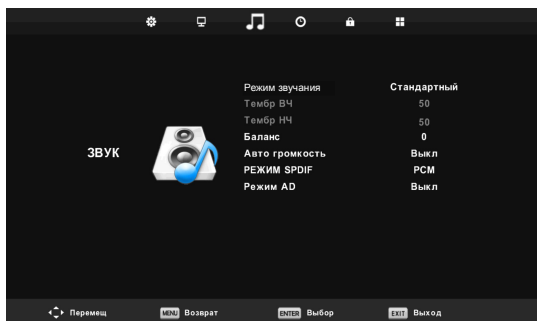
ЗВУК

| | |
|---|---|
| Режим звучания | Стандартный |
| Тембр ВЧ | 50 |
| Тембр НЧ | 50 |
| Баланс | 0 |
| Авто громкость | Выкл |
| РЕЖИМ SPDIF | PCM |
| Режим AD | Выкл |

Перемещ MENU Возврат ENTER Выбор EXIT Выход